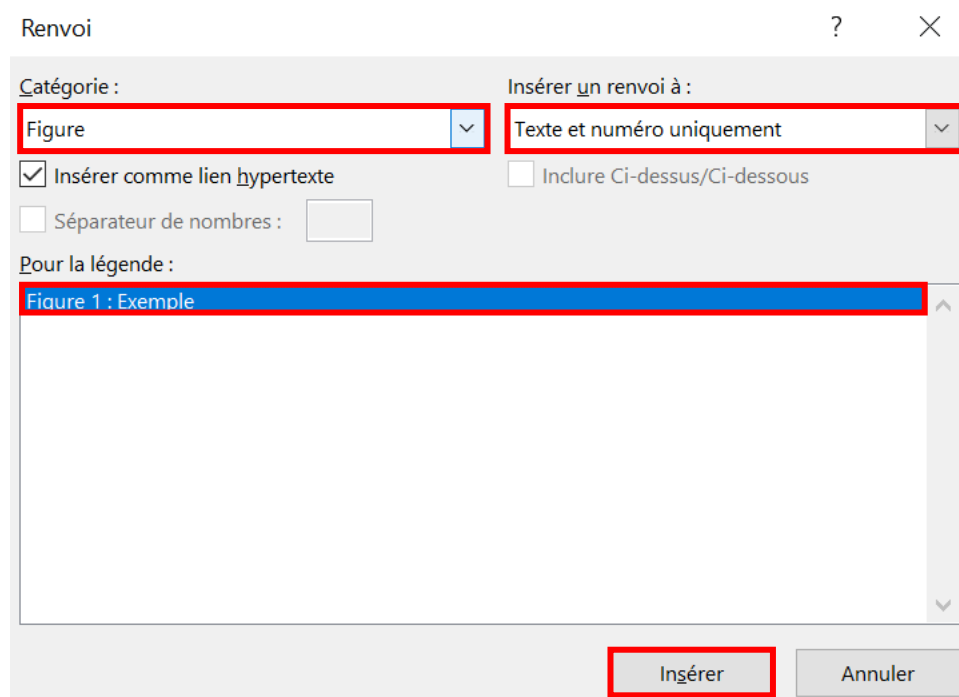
Renvoi

?

Catégorie :

Figure

Insérer un renvoi à :

Texte et numéro uniquement

Insérer comme lien hypertexte

Inclure Ci-dessus/Ci-dessous

Séparateur de nombres :

Pour la légende :

Figure 1 : Exemple

Insérer

Annuler